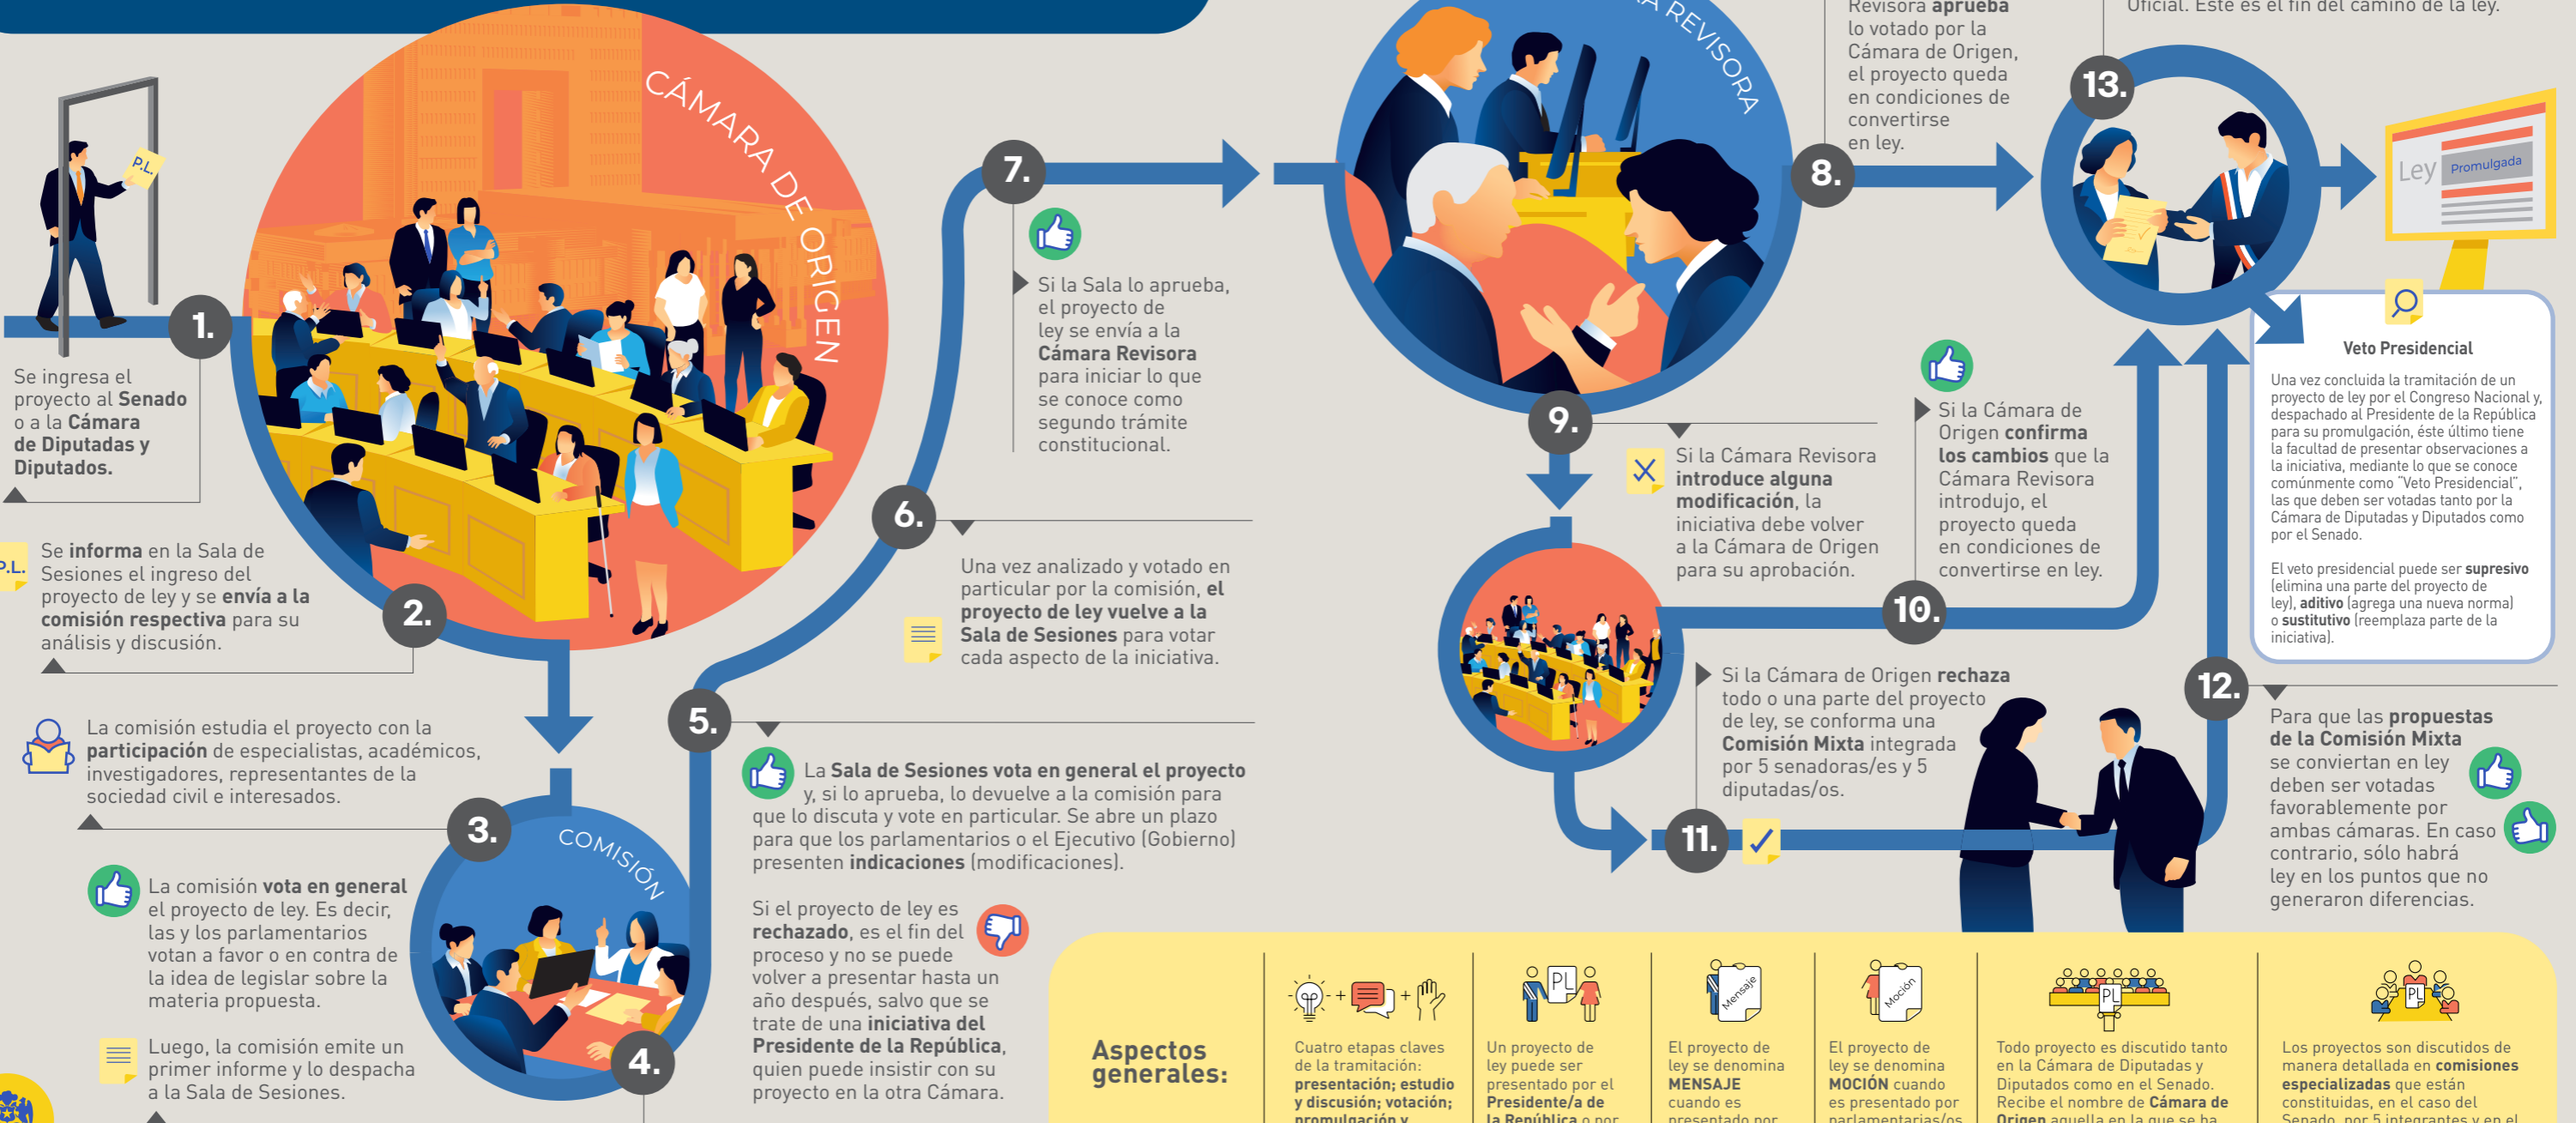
CÁMARA DE ORIGEN

P.L.

1.

Se ingresa el proyecto al **Senado** o a la **Cámara de Diputadas y Diputados.**

P.L.

Se **informa** en la Sala de Sesiones el ingreso del proyecto de ley y se **envía a la comisión respectiva** para su análisis y discusión.

2.

La comisión estudia el proyecto con la **participación** de especialistas, académicos, investigadores, representantes de la sociedad civil e interesados.

3.

COMISIÓN

La comisión **vota en general** el proyecto de ley. Es decir, las y los parlamentarios votan a favor o en contra de la idea de legislar sobre la materia propuesta.

Luego, la comisión emite un primer informe y lo despacha a la Sala de Sesiones.

4.

5.

La **Sala de Sesiones vota en general el proyecto** y, si lo aprueba, lo devuelve a la comisión para que lo discuta y vote en particular. Se abre un plazo para que los parlamentarios o el Ejecutivo (Gobierno) presenten **indicaciones** (modificaciones).

Si el proyecto de ley es **rechazado**, es el fin del proceso y no se puede volver a presentar hasta un año después, salvo que se trate de una **iniciativa del Presidente de la República**, quien puede insistir con su proyecto en la otra Cámara.

6.

Una vez analizado y votado en particular por la comisión, **el proyecto de ley vuelve a la Sala de Sesiones** para votar cada aspecto de la iniciativa.

7.

Si la Sala lo aprueba, el proyecto de ley se envía a la **Cámara Revisora** para iniciar lo que se conoce como segundo trámite constitucional.

A REVISORA

8.

Revisora **aprueba** lo votado por la Cámara de Origen, el proyecto queda en condiciones de convertirse en ley.

9.

Si la Cámara Revisora **introduce alguna modificación**, la iniciativa debe volver a la Cámara de Origen para su aprobación.

Si la Cámara de Origen **confirma los cambios** que la Cámara Revisora introdujo, el proyecto queda en condiciones de convertirse en ley.

10.

Si la Cámara de Origen **rechaza** todo o una parte del proyecto de ley, se conforma una **Comisión Mixta** integrada por 5 senadoras/es y 5 diputadas/os.

11.

12.

Para que las **propuestas de la Comisión Mixta** se conviertan en ley deben ser votadas favorablemente por ambas cámaras. En caso contrario, sólo habrá ley en los puntos que no generaron diferencias.

Oficial. Este es el fin del camino de la ley.

13.

Ley

Promulgada

**Veto Presidencial**

Una vez concluida la tramitación de un proyecto de ley por el Congreso Nacional y, despachado al Presidente de la República para su promulgación, éste último tiene la facultad de presentar observaciones a la iniciativa, mediante lo que se conoce comúnmente como "Veto Presidencial", las que deben ser votadas tanto por la Cámara de Diputadas y Diputados como por el Senado.

El veto presidencial puede ser **supresivo** (elimina una parte del proyecto de ley), **aditivo** (agrega una nueva norma) o **sustitutivo** (reemplaza parte de la iniciativa).

**Aspectos generales:**

Cuatro etapas claves de la tramitación: **presentación; estudio y discusión; votación; promulgación y** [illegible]

PL

Un proyecto de ley puede ser presentado por el **Presidente/a de la República** o por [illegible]

Mensaje

El proyecto de ley se denomina **MENSAJE** cuando es presentado por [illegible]

Moción

El proyecto de ley se denomina **MOCIÓN** cuando es presentado por parlamentarias/os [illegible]

PL

Todo proyecto es discutido tanto en la Cámara de Diputadas y Diputados como en el Senado. Recibe el nombre de **Cámara de Origen** aquella en la que se ha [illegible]

PL

Los proyectos son discutidos de manera detallada en **comisiones especializadas** que están constituidas, en el caso del Senado, por 5 integrantes y en el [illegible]